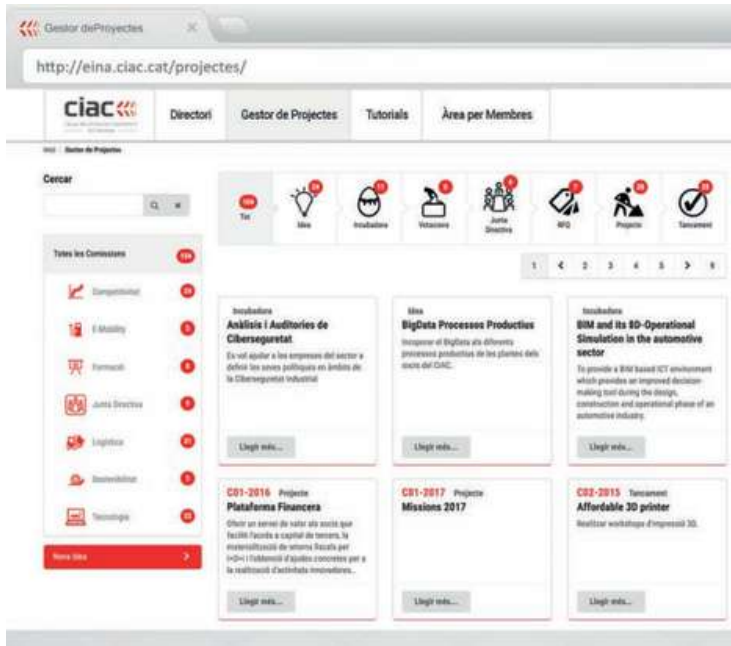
Gestor deProyectes

http://eina.ciac.cat/projectes/

ciac

Directori | Gestor de Projectes | Tutorials | Àrea per Membres

Inici | Gestor de Projectes

Cercar

Totes les Comissions

Competitivitat

E-Mobility

Formació

Junta Directiva

Logística

Sostenibilitat

Tecnologia

Nova Idea

Tot | Idea | Incubadora | Votacions | Junta Directiva | RFQ | Projecte | Tancament

1 < 2 3 4 5 > 9

Incubadora
Anàlisi i Auditories de Ciberseguretat
Es vol ajudar a les empreses del sector a definir les seves polítiques en àmbits de la Ciberseguretat Industrial
Llegir més...

Idea
BigData Processos Productius
Incorporar el BigData als diferents processos productius de les plantes dels socis del CIAC.
Llegir més...

Incubadora
BIM and its 8D-Operational Simulation in the automotive sector
To provide a BIM based ICT environment which provides an improved decision-making tool during the design, construction and operational phase of an automotive industry.
Llegir més...

C01-2016 Projecte
Plataforma Financera
Oferir un servei de valor als socis que faciliti l'accés a capital de tercers, la materialització de retorns fiscals per I+D+i i l'obtenció d'ajudes concretes per a la realització d'activitats innovadores...
Llegir més...

C01-2017 Projecte
Missions 2017
Llegir més...

C02-2015 Tancament
Affordable 3D printer
Realitzar workshops d'impressió 3D.
Llegir més...